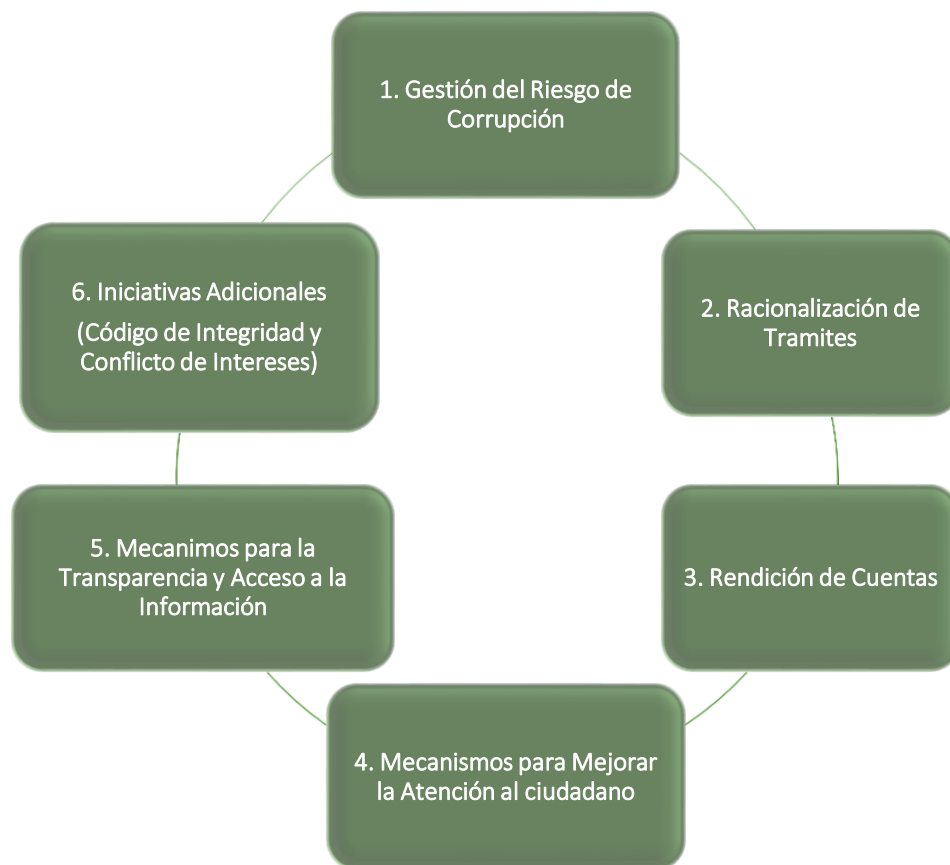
1. Gestión del Riesgo de Corrupción

2. Racionalización de Tramites

3. Rendición de Cuentas

4. Mecanismos para Mejorar la Atención al ciudadano

5. Mecanimos para la Transparencia y Acceso a la Información

6. Iniciativas Adicionales

(Código de Integridad y Conflicto de Intereses)